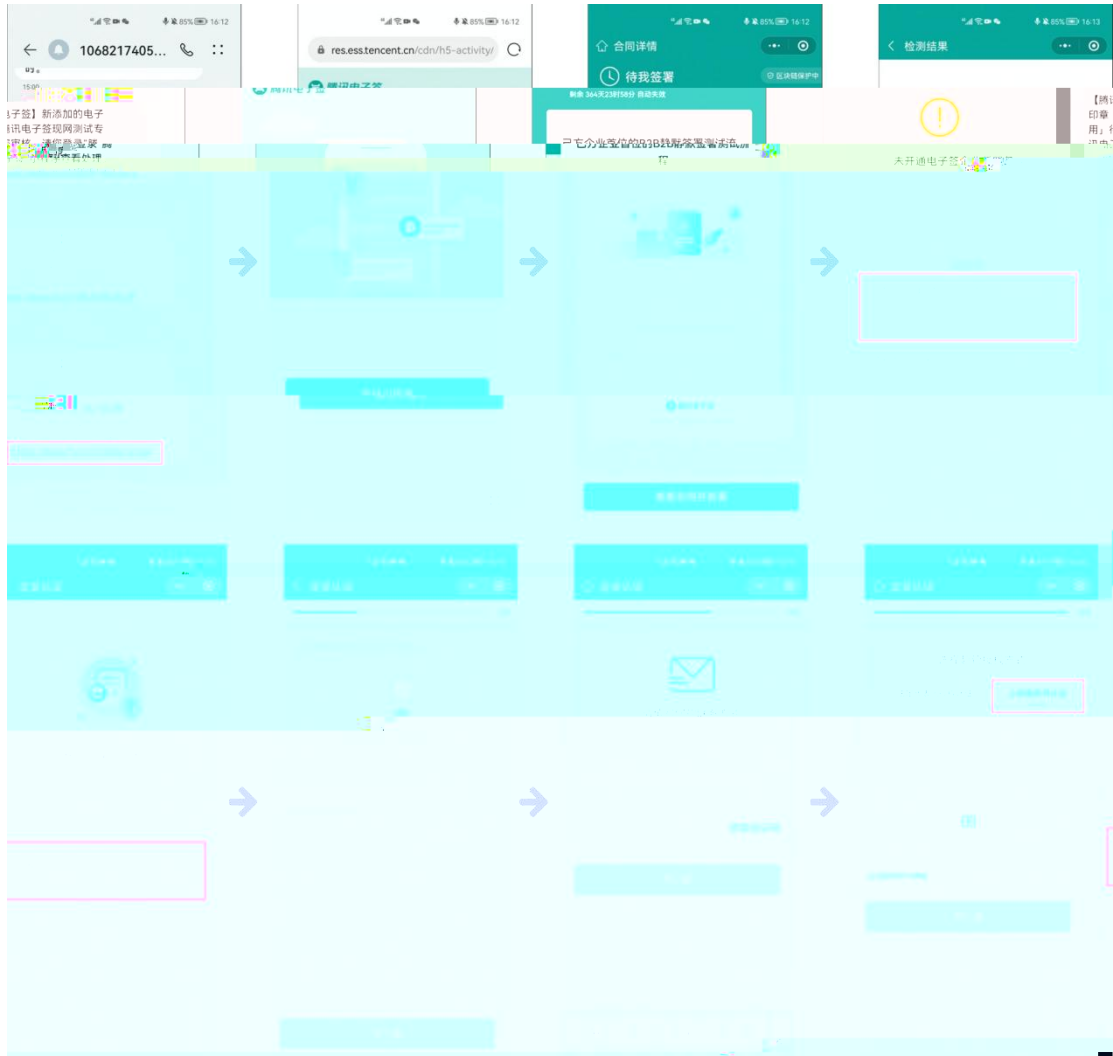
85% 16:12

1068217405...

的。

15:09

子签】新添加的电子

讯电子签现网测试专

85% 16:12

res.ess.tencent.cn/cdn/h5-activity/

腾讯电子签

85% 16:12

合同详情

待我签署

区块链保护中

剩余 364天23时58分 自动失效

已在企业发给的B2B转账签署测试流

程

85% 16:13

检测结果

未开通电子签

【腾讯

印章

用」,